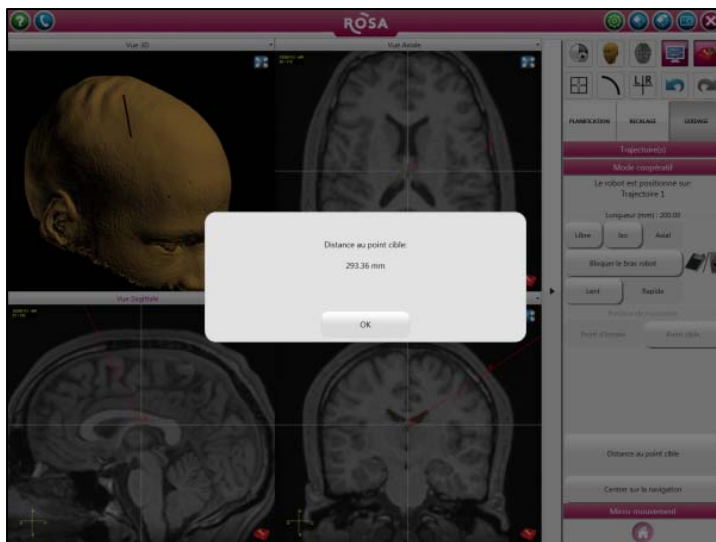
ROSA

Vue 3D

Vue Axiale

Vue Sagittale

PLANIFICATION

RECALAGE

GUIDAGE

Trajectoire(s)

Mode coopératif

Le robot est positionné sur Trajectoire 1

Longueur (mm) : 200.00

Libre

Iso

Axial

Bloquer le bras robot

Lent

Rapide

Point d'entrée

Point cible

Distance au point cible:

293.36 mm

OK

Distance au point cible

Centrer sur la navigation

Micro mouvement